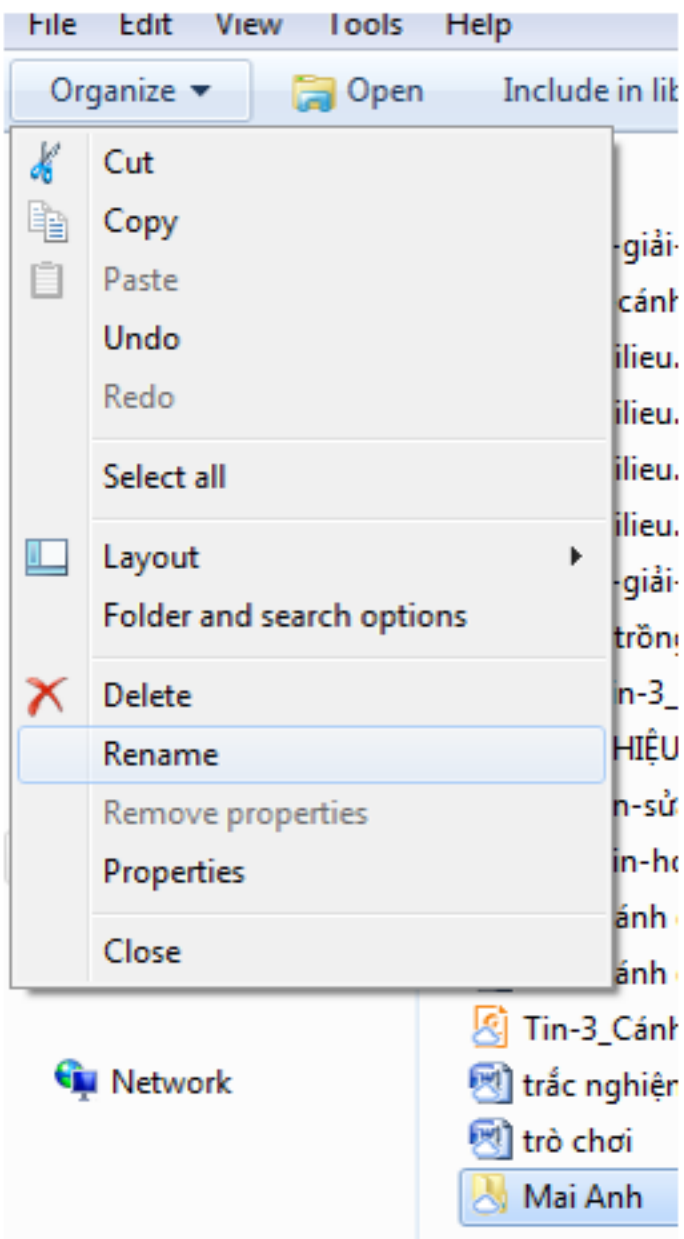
File Edit View Tools Help
Organize ▾ Open Include in lib

Cut
Copy
Paste
Undo
Redo

Select all

Layout ▸
Folder and search options

Delete
Rename
Remove properties
Properties

Close

-giải-
cánh
ilieu.
ilieu.
ilieu.
ilieu.
-giải-
trồng
in-3_
HIỆU
n-sửa
in-ho
ánh
ánh
Tin-3_Cánh
trắc nghiệm
trò chơi
Mai Anh

Network